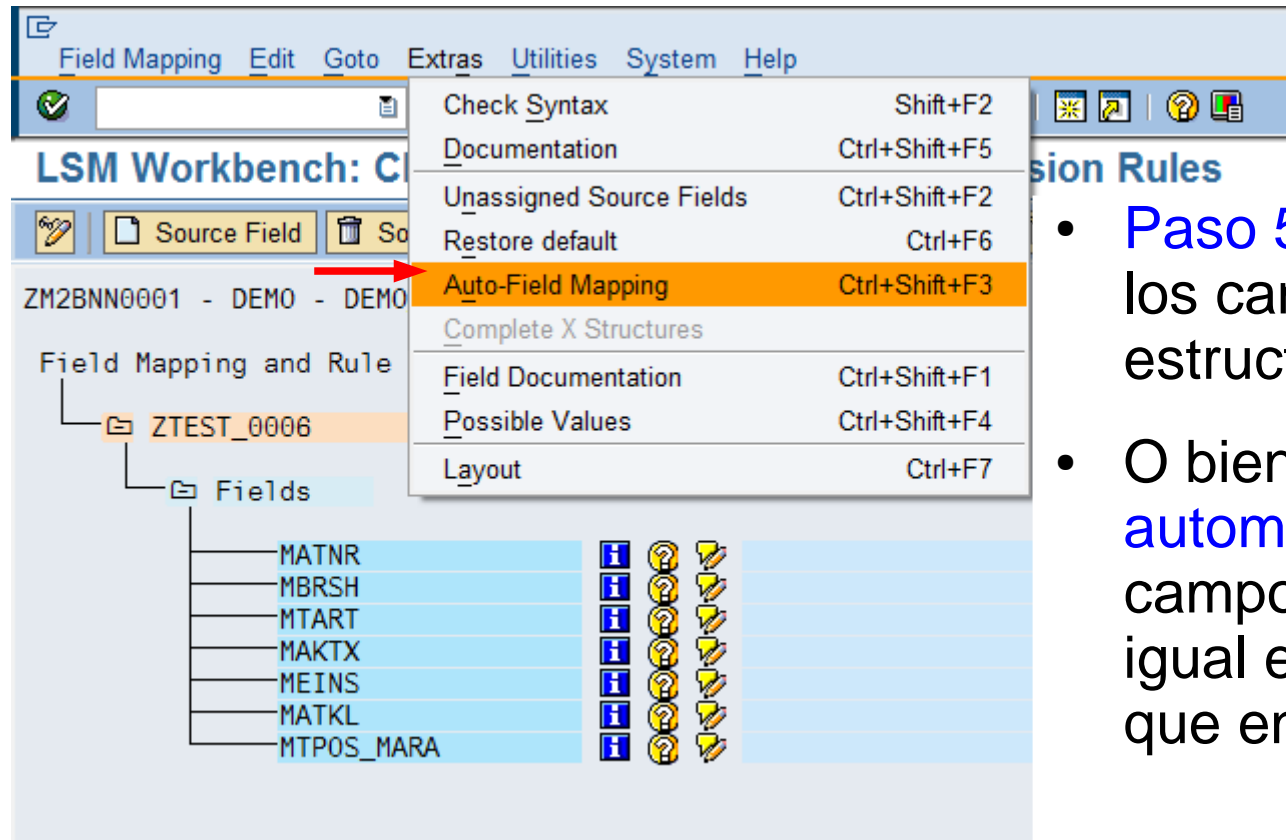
Field Mapping Edit Goto Extras Utilities System Help

LSM Workbench: Cl

sion Rules

Source Field So

ZM2BNN0001 - DEMO - DEMO

Field Mapping and Rule

ZTEST_0006

Fields

MATNR
MBRSH
MTART
MAKTX
MEINS
MATKL
MTPOS_MARA

| | |
|---|---|
| Check Syntax | Shift+F2 |
| Documentation | Ctrl+Shift+F5 |
| Unassigned Source Fields | Ctrl+Shift+F2 |
| Restore default | Ctrl+F6 |
| Auto-Field Mapping | Ctrl+Shift+F3 |
| Complete X Structures | |
| Field Documentation | Ctrl+Shift+F1 |
| Possible Values | Ctrl+Shift+F4 |
| Layout | Ctrl+F7 |

• Paso 5 los car estruct

• O bien autom campo igual e que en